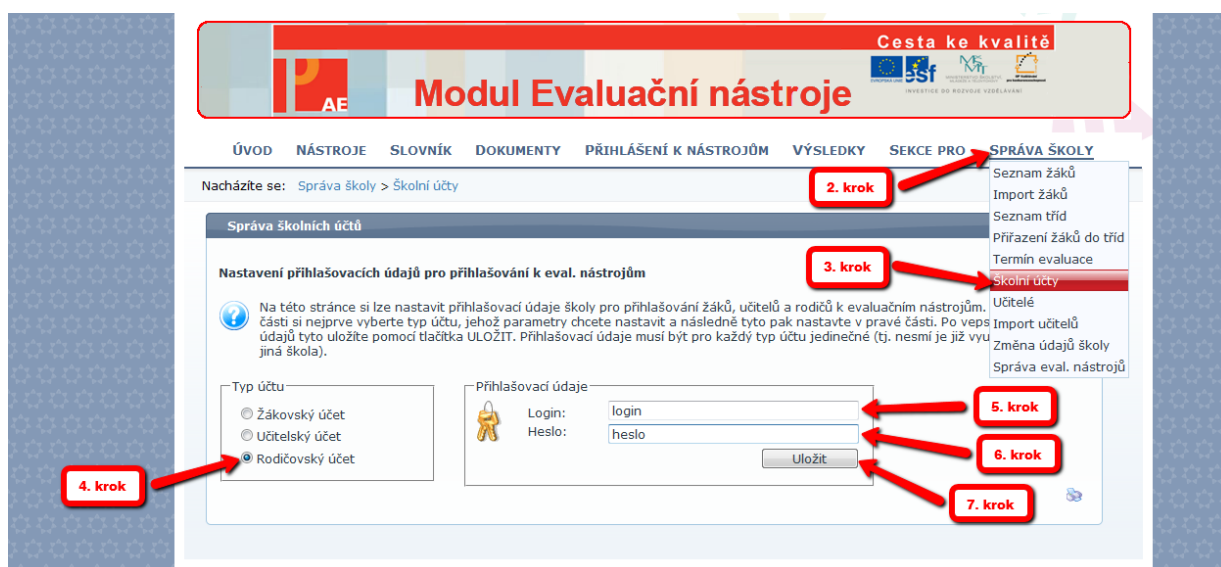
Cesta ke kvalitě

AE

Modul Evaluační nástroje

esf

INVESTICE DO ROZVOJE VZDĚLÁVÁNÍ

ÚVOD NÁSTROJE SLOVNÍK DOKUMENTY PŘIHLÁŠENÍ K NÁSTROJŮM VÝSLEDKY SEKCE PRO SPRÁVA ŠKOLY

Nacházíte se: Správa školy > Školní účty

Seznam žáků
Import žáků
Seznam tříd
Přiřazení žáků do tříd
Termín evaluace
Školní účty
Učitelé
Import učitelů
Změna údajů školy
Správa eval. nástrojů

2. krok

3. krok

Správa školních účtů

Nastavení přihlašovacích údajů pro přihlašování k eval. nástrojům

Na této stránce si lze nastavit přihlašovací údaje školy pro přihlašování žáků, učitelů a rodičů k evaluačním nástrojům. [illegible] části si nejprve vyberte typ účtu, jehož parametry chcete nastavit a následně tyto pak nastavte v pravé části. Po veps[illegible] údajů tyto uložíte pomocí tlačítka ULOŽIT. Přihlašovací údaje musí být pro každý typ účtu jedinečné (tj. nesmí je již vyu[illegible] jiná škola).

Typ účtu
Žákovský účet
Učitelský účet
Rodičovský účet

4. krok

Přihlašovací údaje
Login: login
Heslo: heslo
Uložit

5. krok

6. krok

7. krok